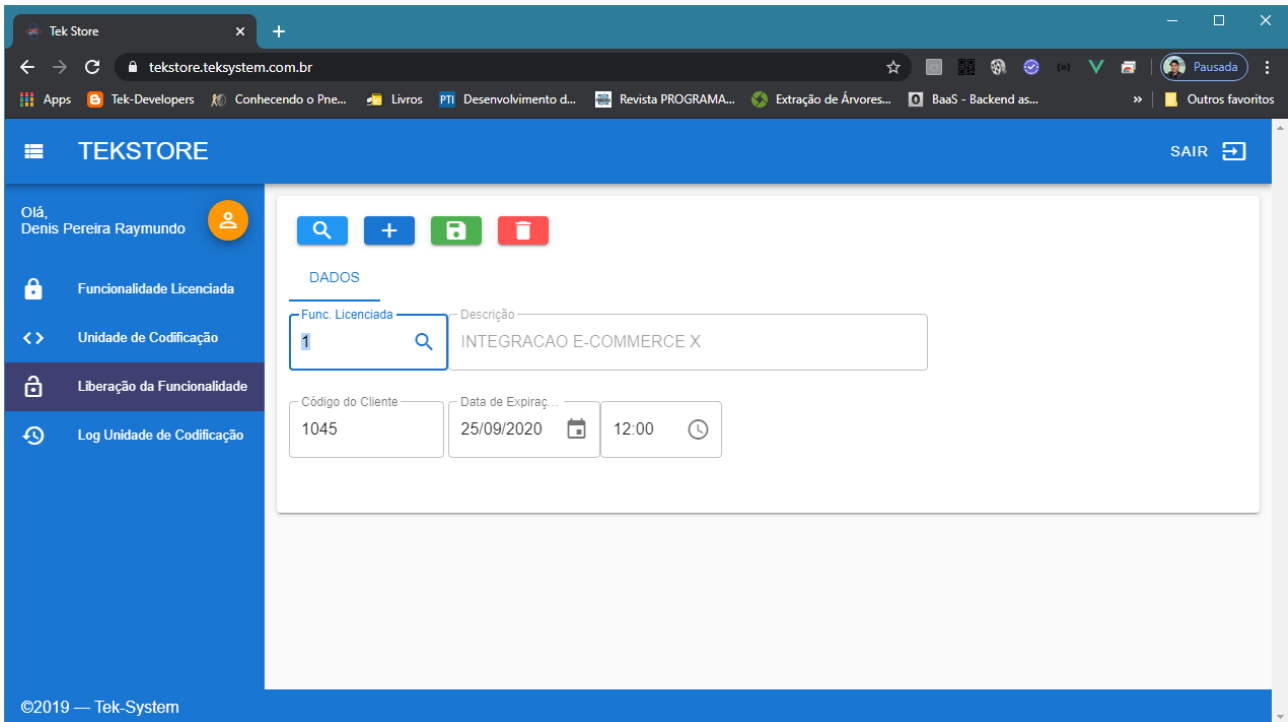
Tek Store
tekstore.teksystem.com.br
Pausada
Apps Tek-Developers Conhecendo o Pne... Livros Desenvolvimento d... Revista PROGRAMA... Extração de Árvores... BaaS - Backend as... » Outros favoritos

TEKSTORE
SAIR

Olá,
Denis Pereira Raymundo

Funcionalidade Licenciada
Unidade de Codificação
Liberação da Funcionalidade
Log Unidade de Codificação

DADOS

Func. Licenciada
1
Descrição
INTEGRACAO E-COMMERCE X

Código do Cliente
1045
Data de Expiraç...
25/09/2020
12:00

©2019 — Tek-System